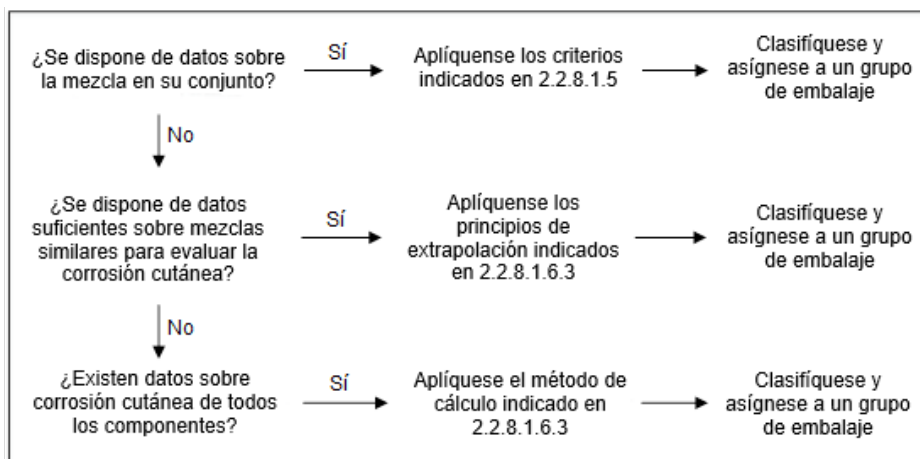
¿Se dispone de datos sobre la mezcla en su conjunto?

Sí

Aplíquense los criterios indicados en 2.2.8.1.5

Clasifíquese y asígnese a un grupo de embalaje

No

¿Se dispone de datos suficientes sobre mezclas similares para evaluar la corrosión cutánea?

Sí

Aplíquense los principios de extrapolación indicados en 2.2.8.1.6.3

Clasifíquese y asígnese a un grupo de embalaje

No

¿Existen datos sobre corrosión cutánea de todos los componentes?

Sí

Aplíquese el método de cálculo indicado en 2.2.8.1.6.3

Clasifíquese y asígnese a un grupo de embalaje